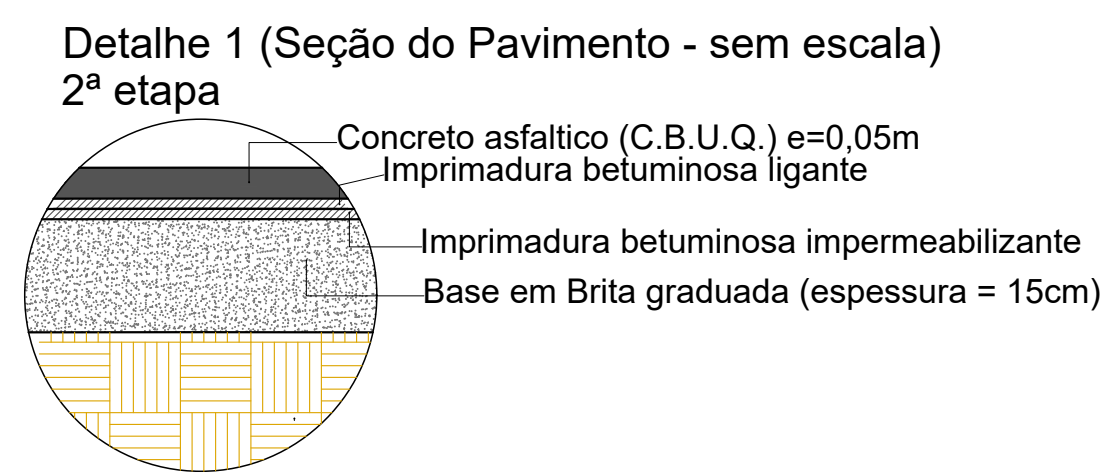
Detalhe 1 (Seção do Pavimento - sem escala)
2ª etapa

Concreto asfaltico (C.B.U.Q.) e=0,05m
Imprimadura betuminosa ligante
Imprimadura betuminosa impermeabilizante
Base em Brita graduada (espessura = 15cm)